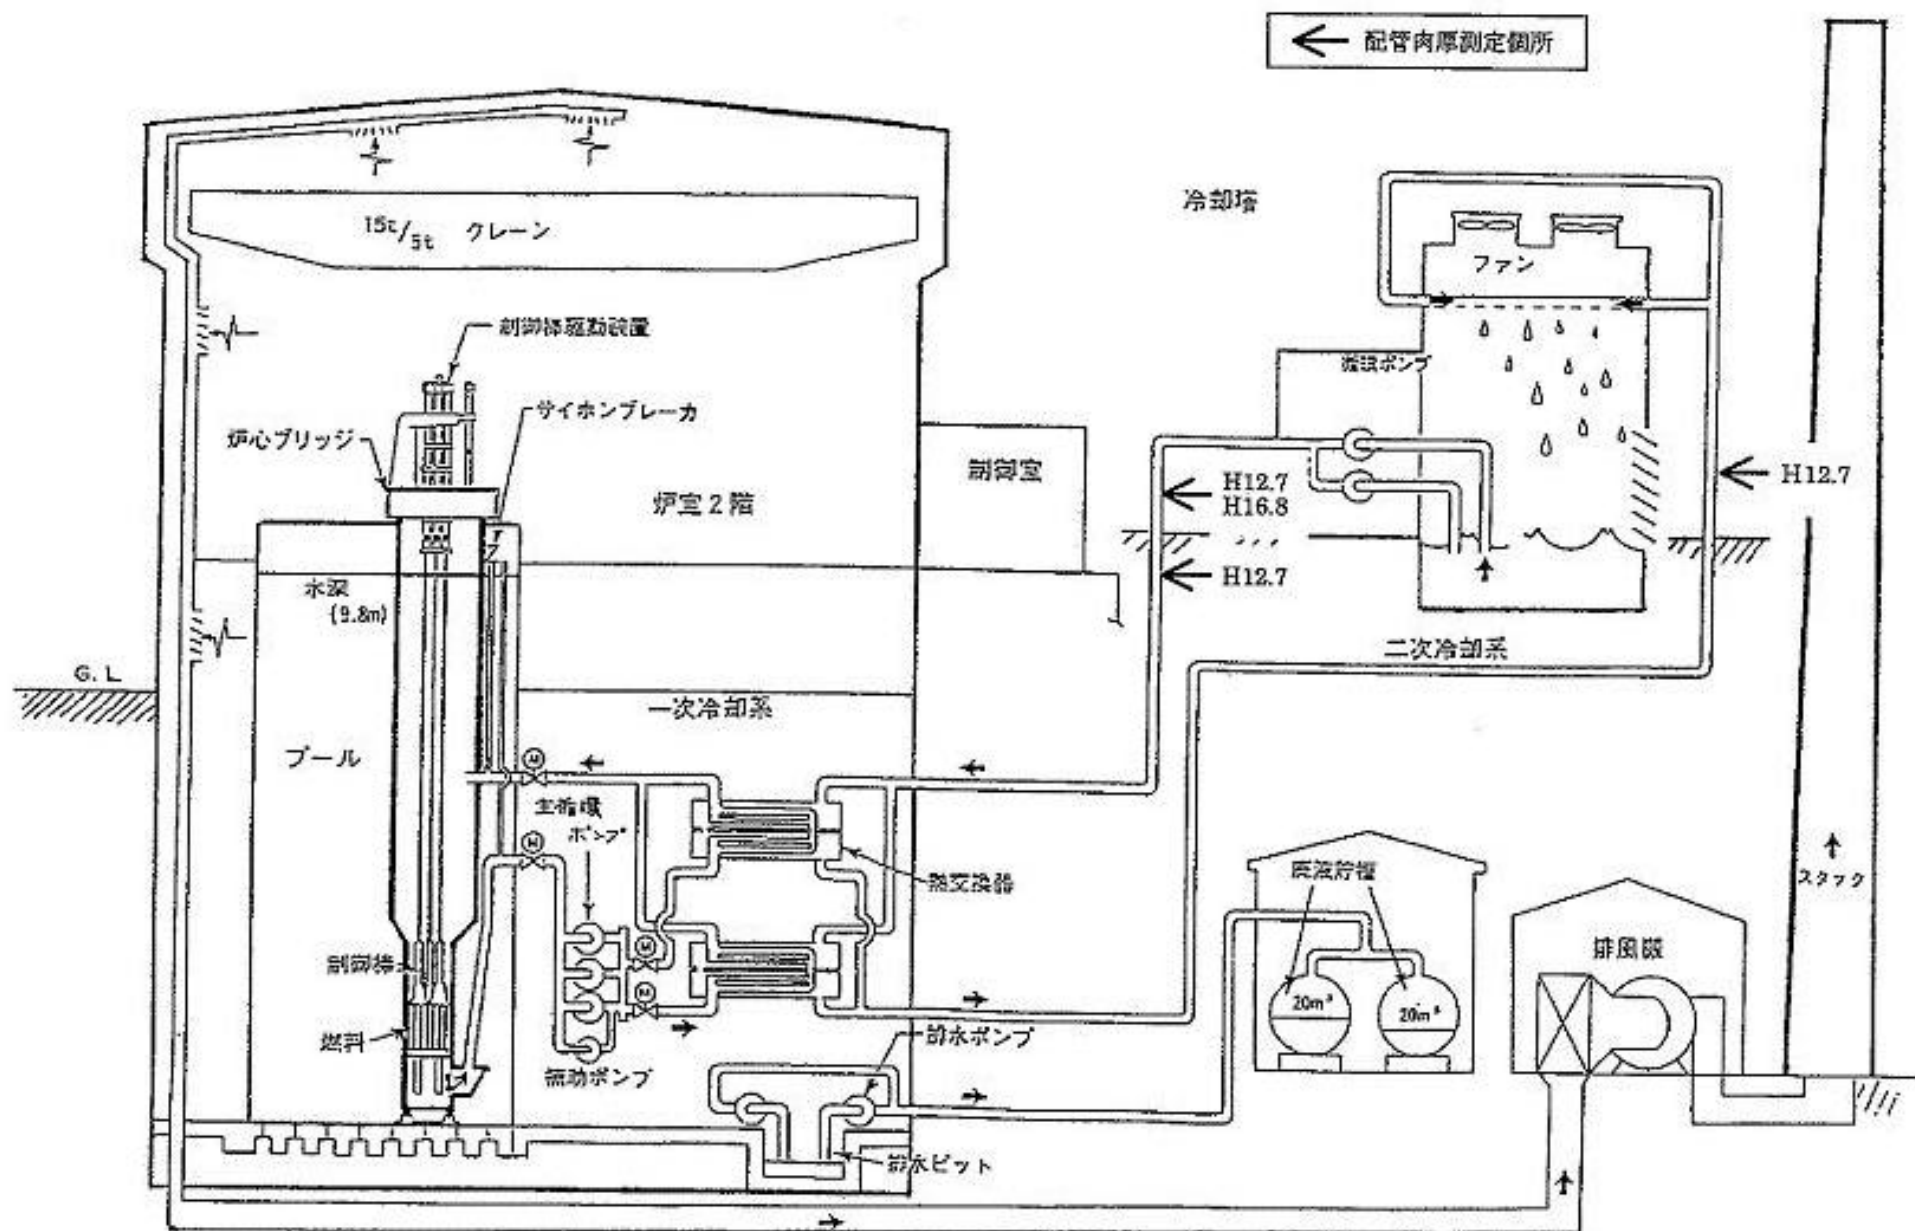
← 配管肉厚測定個所

$^{15t}/_{5t}$ クレーン

冷却塔

ファン

制御棒駆動装置

循環ポンプ

サイホンブレーカ

炉心ブリッジ

制御室

炉室2階

H12.7
H16.8

H12.7

H12.7

水深
(9.8m)

二次冷却系

G. L

一次冷却系

プール

主循環
ポンプ

熱交換器

スタック

廃液貯槽

排風機

制御棒

$20m^3$

$20m^3$

燃料

排水ポンプ

補助ポンプ

排水ピット